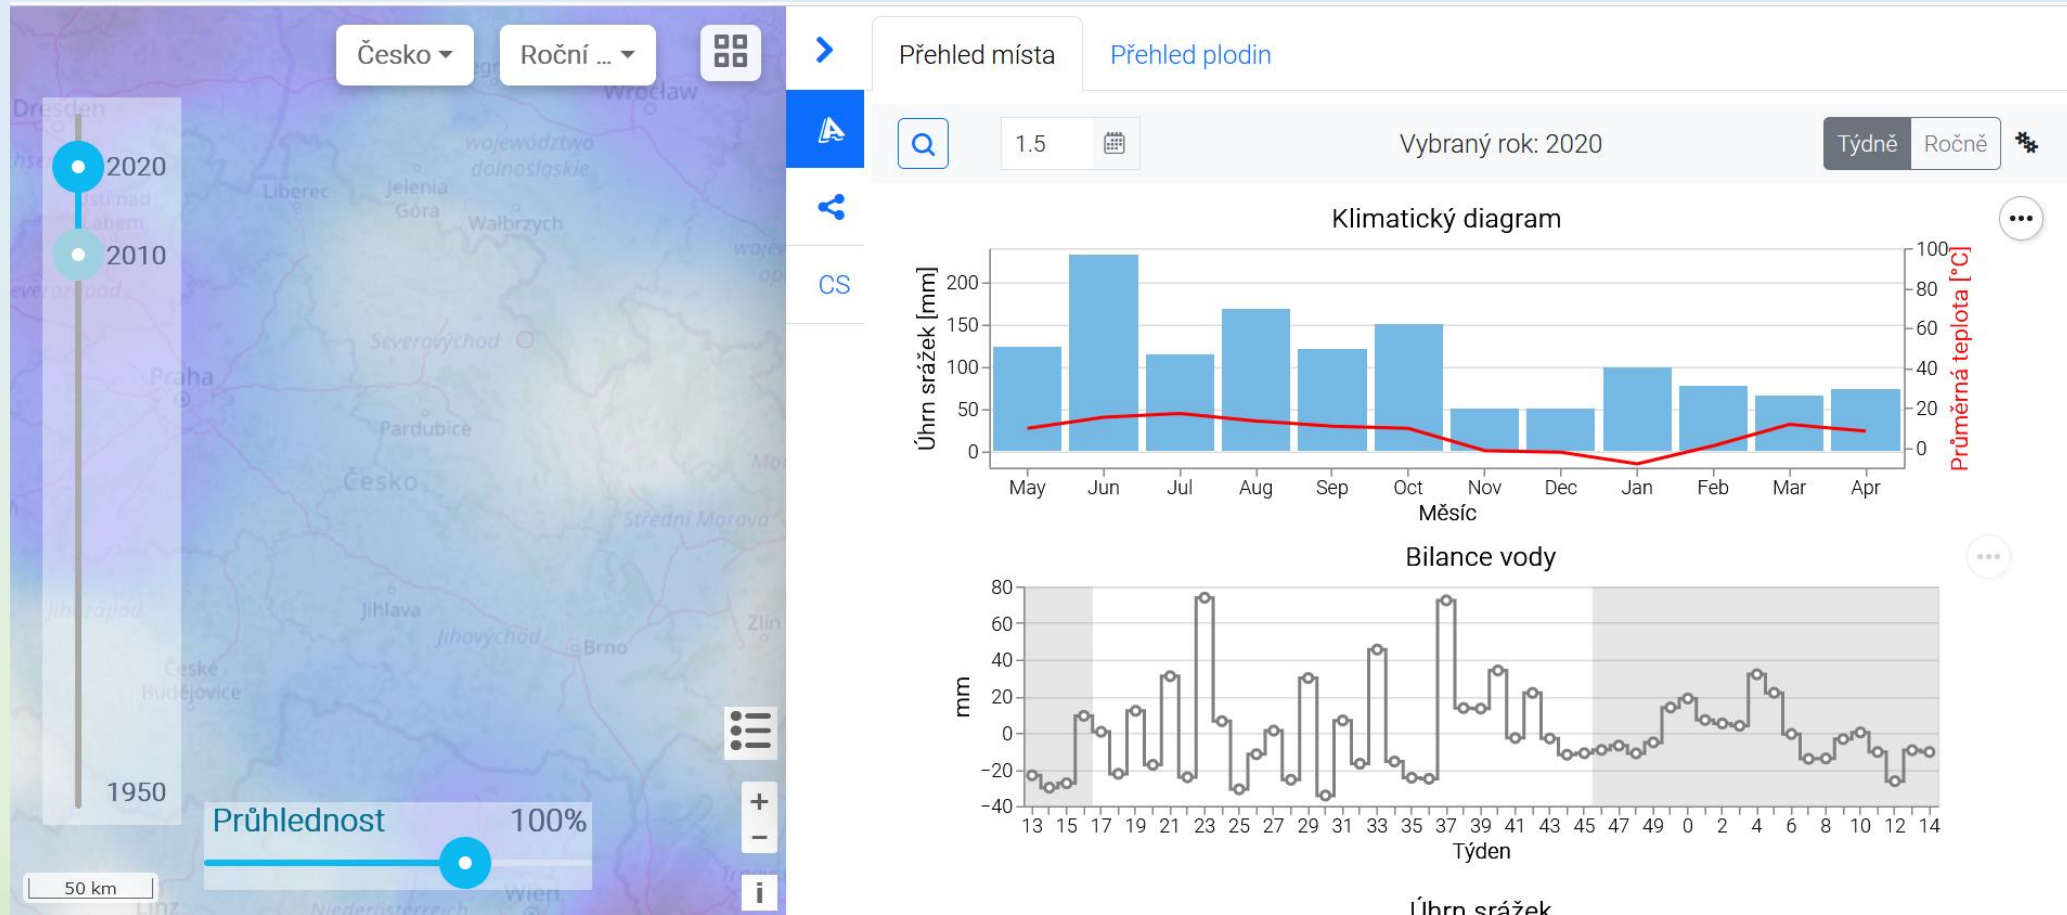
Česko Roční ...

Dresden
2020
2010
1950
Liberec
Jelenia Góra
Wałbrzych
Wrocław
województwo dolnośląskie
Severovýchod
Praha
Pardubice
Česko
Střední Morava
Jihlava
Jihovýchod
Brno
Zlín
České Budějovice
Jihozápad
Wien
Linz
Niederösterreich

Průhlednost 100%
50 km
+
−
i

CS

Přehled místa
Přehled plodin

1.5
Vybraný rok: 2020
Týdně Ročně

Klimatický diagram

| | May | Jun | Jul | Aug | Sep | Oct | Nov | Dec | Jan | Feb | Mar | Apr |
|---|---|---|---|---|---|---|---|---|---|---|---|---|

Úhrn srážek [mm]
200
150
100
50
0
Průměrná teplota [°C]
100
80
60
40
20
0
Měsíc

Bilance vody
mm
80
60
40
20
0
−20
−40
13 15 17 19 21 23 25 27 29 31 33 35 37 39 41 43 45 47 49 0 2 4 6 8 10 12 14
Týden

Úhrn srážek